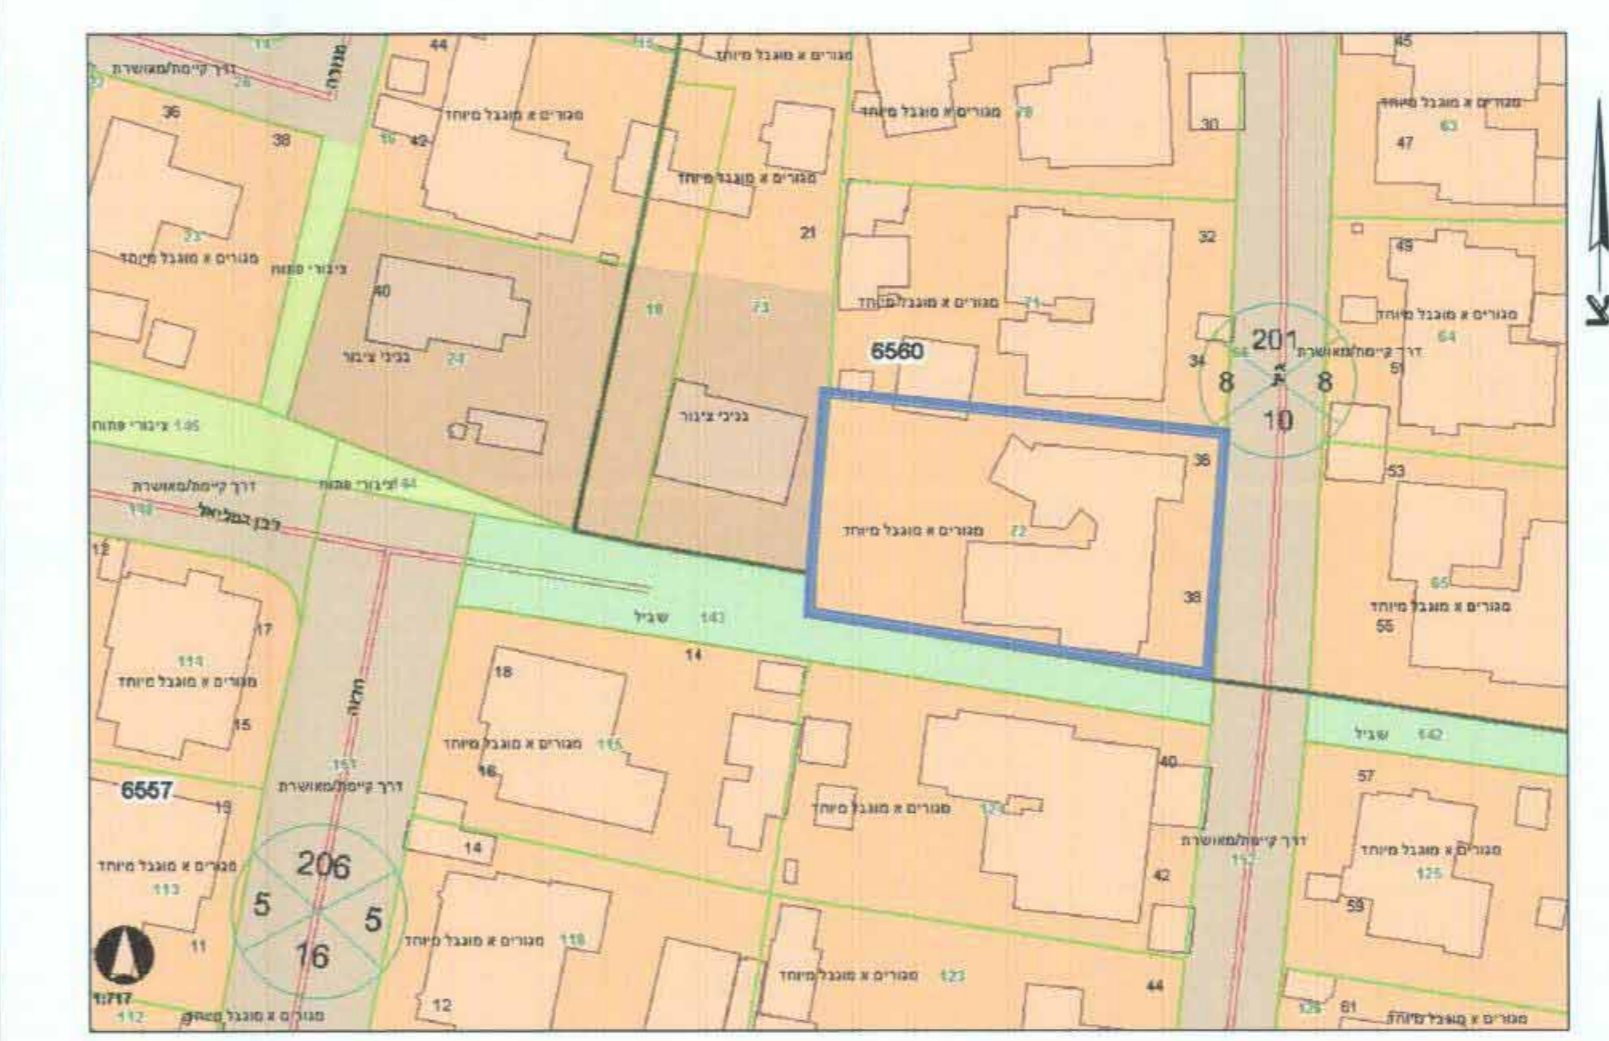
11
מנורה
44
15
מגורים א מוגבל מיוחד
45
דרך קיימת/מאושרת
26
36
38
16
42
מגורים א מוגבל מיוחד
מגורים א מוגבל מיוחד
78
30
מגורים א מוגבל מיוחד
63
47
מגורים א מוגבל מיוחד
23
21
32
מגורים א מוגבל מיוחד
ציבורי פתוח
49
40
18
73
מגורים א מוגבל מיוחד
71
מגורים א מוגבל מיוחד
64
דרך קיימת/מאושרת
201
6560
34
8
8
51
בניני ציבור
24
10
ציבורי פתוח
145
בניני ציבור
36
53
דרך קיימת/מאושרת
ציבורי פתוח
44
148
רבן גמליאל
מגורים א מוגבל מיוחד
72
12
65
מגורים א מוגבל מיוחד
38
55
שביל
143
17
14
114
מגורים א מוגבל מיוחד
18
חבה
15
מגורים א מוגבל מיוחד
115
שביל
142
16
40
161
57
6557
דרך קיימת/מאושרת
מגורים א מוגבל מיוחד
124
19
דרך קיימת/מאושרת
מגורים א מוגבל מיוחד
112
מגורים א מוגבל מיוחד
14
125
206
42
113
59
5
5
מגורים א מוגבל מיוחד
118
16
11
מגורים א מוגבל מיוחד
123
44
1:717
12
126
61
112
מגורים א מוגבל מיוחד
מגורים א מוגבל מיוחד
צ